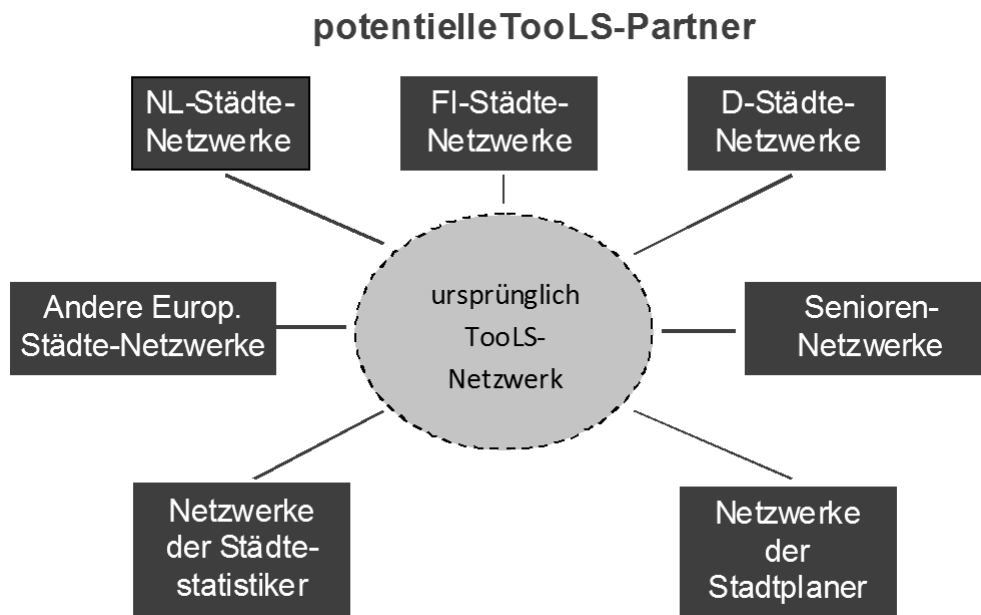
potentielleTooLS-Partner

NL-Städte-Netzwerke

FI-Städte-Netzwerke

D-Städte-Netzwerke

Andere Europ. Städte-Netzwerke

ursprünglich TooLS-Netzwerk

Senioren-Netzwerke

Netzwerke der Städtestatistiker

Netzwerke der Stadtplaner